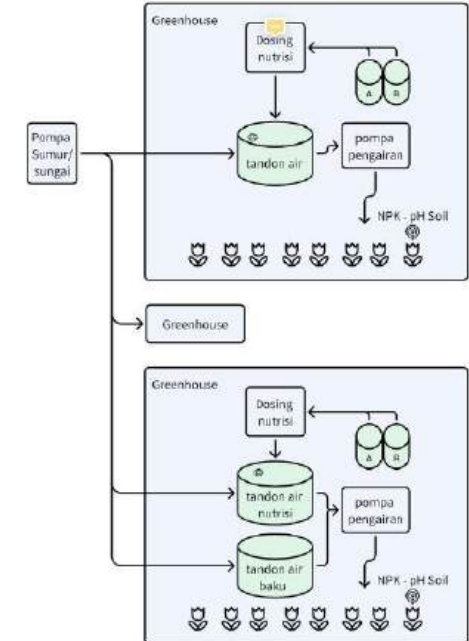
Greenhouse

Dosing nutrisi

A B

Pompa Sumur/ sungai

tandon air

pompa pengairan

NPK - pH Soil

Greenhouse

Greenhouse

Dosing nutrisi

A B

tandon air nutrisi

pompa pengairan

tandon air baku

NPK - pH Soil